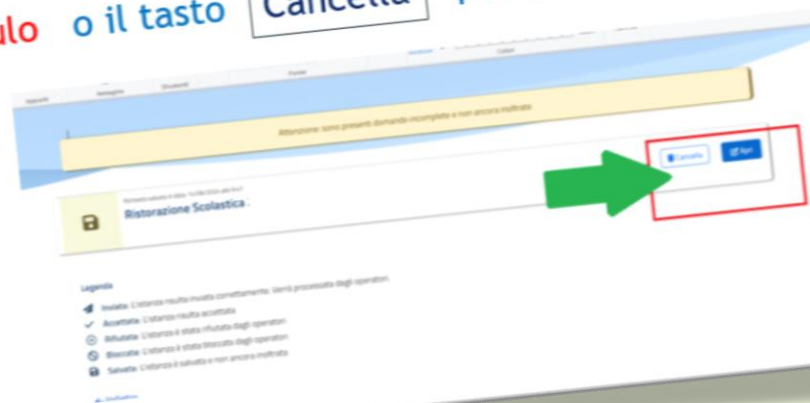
ulo o il tasto Cancella

Attenzione: sono presenti domande incomplete e non ancora inoltrate

Cancella Apri

Ristorazione Scolastica .

Legenda

Inviata: L'istanza risulta inviata correttamente. Verrà processata dagli operatori.
Accettata: L'istanza risulta accettata
Rifiutata: L'istanza è stata rifiutata dagli operatori
Bloccata: L'istanza è stata bloccata dagli operatori
Salvata: L'istanza è salvata e non ancora inoltrata